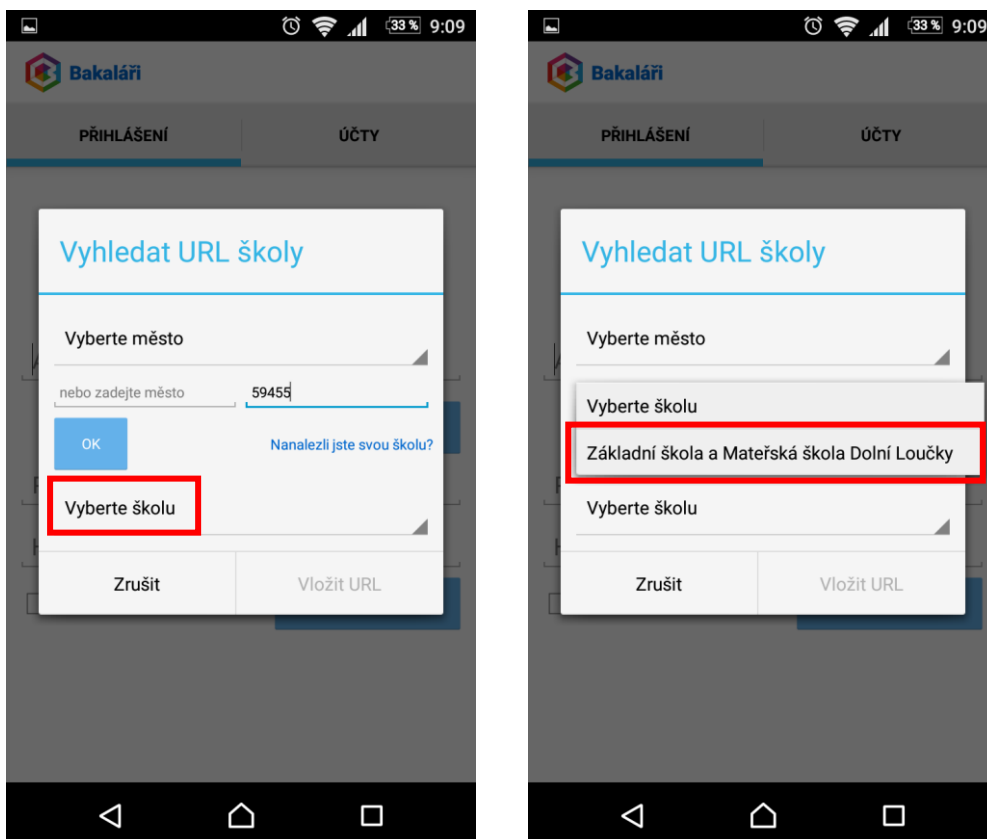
33 % 9:09

Bakaláři

PŘIHLÁŠENÍ

ÚČTY

Vyhledat URL školy

Vyberte město

nebo zadejte město

59455

OK

Nanalezli jste svou školu?

Vyberte školu

Zrušit

Vložit URL

33 % 9:09

Bakaláři

PŘIHLÁŠENÍ

ÚČTY

Vyhledat URL školy

Vyberte město

Vyberte školu

Základní škola a Mateřská škola Dolní Loučky

Vyberte školu

Zrušit

Vložit URL